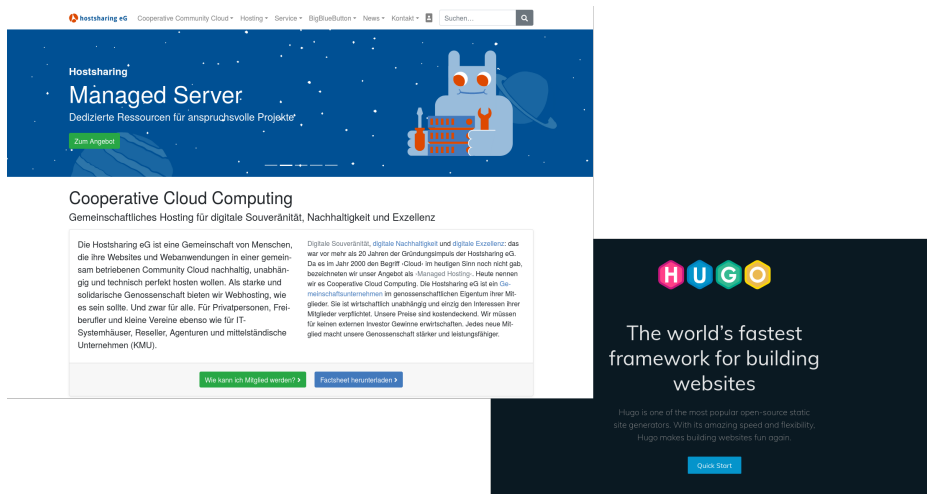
hostsharing eG Cooperative Community Cloud ▾ Hosting ▾ Service ▾ BigBlueButton ▾ News ▾ Kontakt ▾ Suchen...

Hostsharing
Managed Server
Dedizierte Ressourcen für anspruchsvolle Projekte
Zum Angebot

Cooperative Cloud Computing
Gemeinschaftliches Hosting für digitale Souveränität, Nachhaltigkeit und Exzellenz

Die Hostsharing eG ist eine Gemeinschaft von Menschen, die ihre Websites und Webanwendungen in einer gemeinsam betriebenen Community Cloud nachhaltig, unabhängig und technisch perfekt hosten wollen. Als starke und solidarische Genossenschaft bieten wir Webhosting, wie es sein sollte. Und zwar für alle. Für Privatpersonen, Freiberufler und kleine Vereine ebenso wie für IT-Systemhäuser, Reseller, Agenturen und mittelständische Unternehmen (KMU).

Digitale Souveränität, digitale Nachhaltigkeit und digitale Exzellenz: das war vor mehr als 20 Jahren der Gründungsimpuls der Hostsharing eG. Da es im Jahr 2000 den Begriff ›Cloud‹ im heutigen Sinn noch nicht gab, bezeichneten wir unser Angebot als ›Managed Hosting‹. Heute nennen wir es Cooperative Cloud Computing. Die Hostsharing eG ist ein Gemeinschaftsunternehmen im genossenschaftlichen Eigentum ihrer Mitglieder. Sie ist wirtschaftlich unabhängig und einzig den Interessen ihrer Mitglieder verpflichtet. Unsere Preise sind kostendeckend. Wir müssen für keinen externen Investor Gewinne erwirtschaften. Jedes neue Mitglied macht unsere Genossenschaft stärker und leistungsfähiger.

Wie kann ich Mitglied werden? › Factsheet herunterladen ›

HUGO

The world’s fastest framework for building websites

Hugo is one of the most popular open-source static site generators. With its amazing speed and flexibility, Hugo makes building websites fun again.

Quick Start